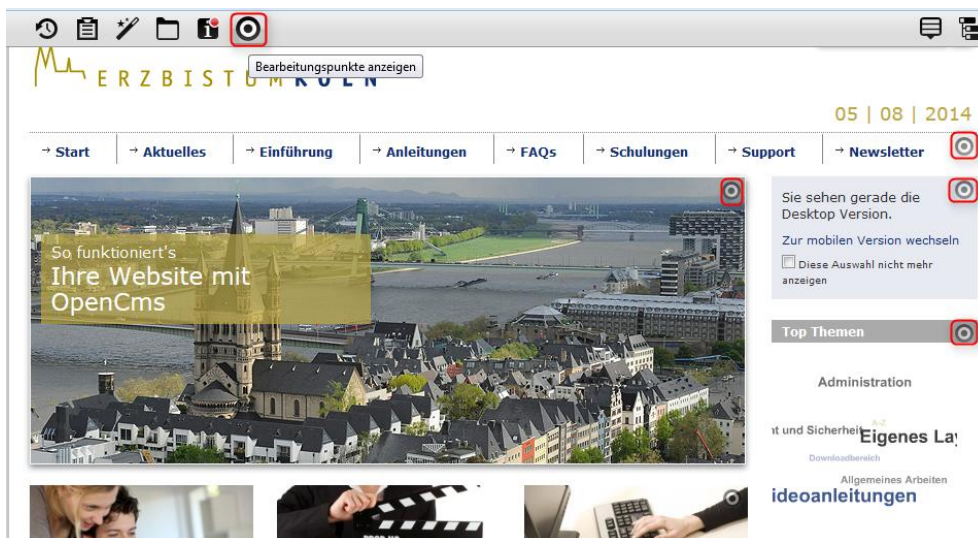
Bearbeitungspunkte anzeigen

ERZBISTUM KÖLN

05 | 08 | 2014

→ Start → Aktuelles → Einführung → Anleitungen → FAQs → Schulungen → Support → Newsletter

So funktioniert's
Ihre Website mit OpenCms

Sie sehen gerade die Desktop Version.

Zur mobilen Version wechseln

Diese Auswahl nicht mehr anzeigen

Top Themen

Administration

t und Sicherheit Eigenes Lay

Downloadbereich

Allgemeines Arbeiten

ideoanleitungen